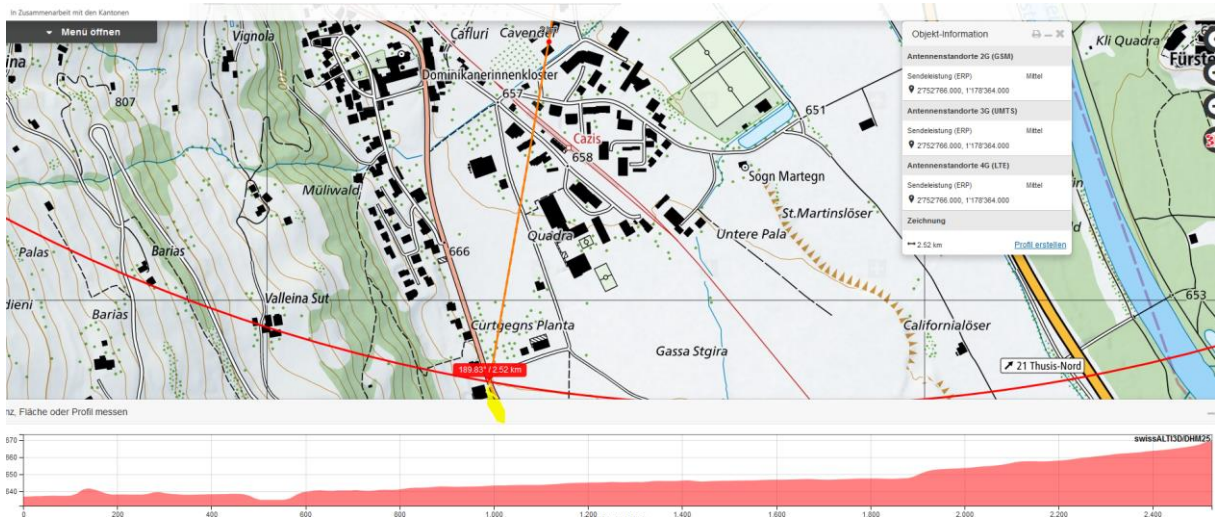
In Zusammenarbeit mit den Kantonen

Menü öffnen

Vignola
Cafluri
Cavendel
ina
807
Dominikanerinnenkloster
657
651
Cazis
658
Sogn Martegn
Müliwald
St.Martinslöser
Palas
Barias
666
Quadra
Untere Pala
dieni
Valleina Sut
Barias
Cürtgegns Planta
Californialöser
Gassa Stgira
189.83° / 2.52 km
21 Thusis-Nord
653
Kli Quadra
Fürste

Objekt-Information

Antennenstandorte 2G (GSM)
Sendeleistung (ERP) Mittel
2'752'766.000, 1'178'364.000

Antennenstandorte 3G (UMTS)
Sendeleistung (ERP) Mittel
2'752'766.000, 1'178'364.000

Antennenstandorte 4G (LTE)
Sendeleistung (ERP) Mittel
2'752'766.000, 1'178'364.000

Zeichnung

2.52 km
Profil erstellen

nz, Fläche oder Profil messen

swissALTI3D/DHM25

570
560
550
540

0 200 400 600 800 1.000 1.200 1.400 1.600 1.800 2.000 2.200 2.400